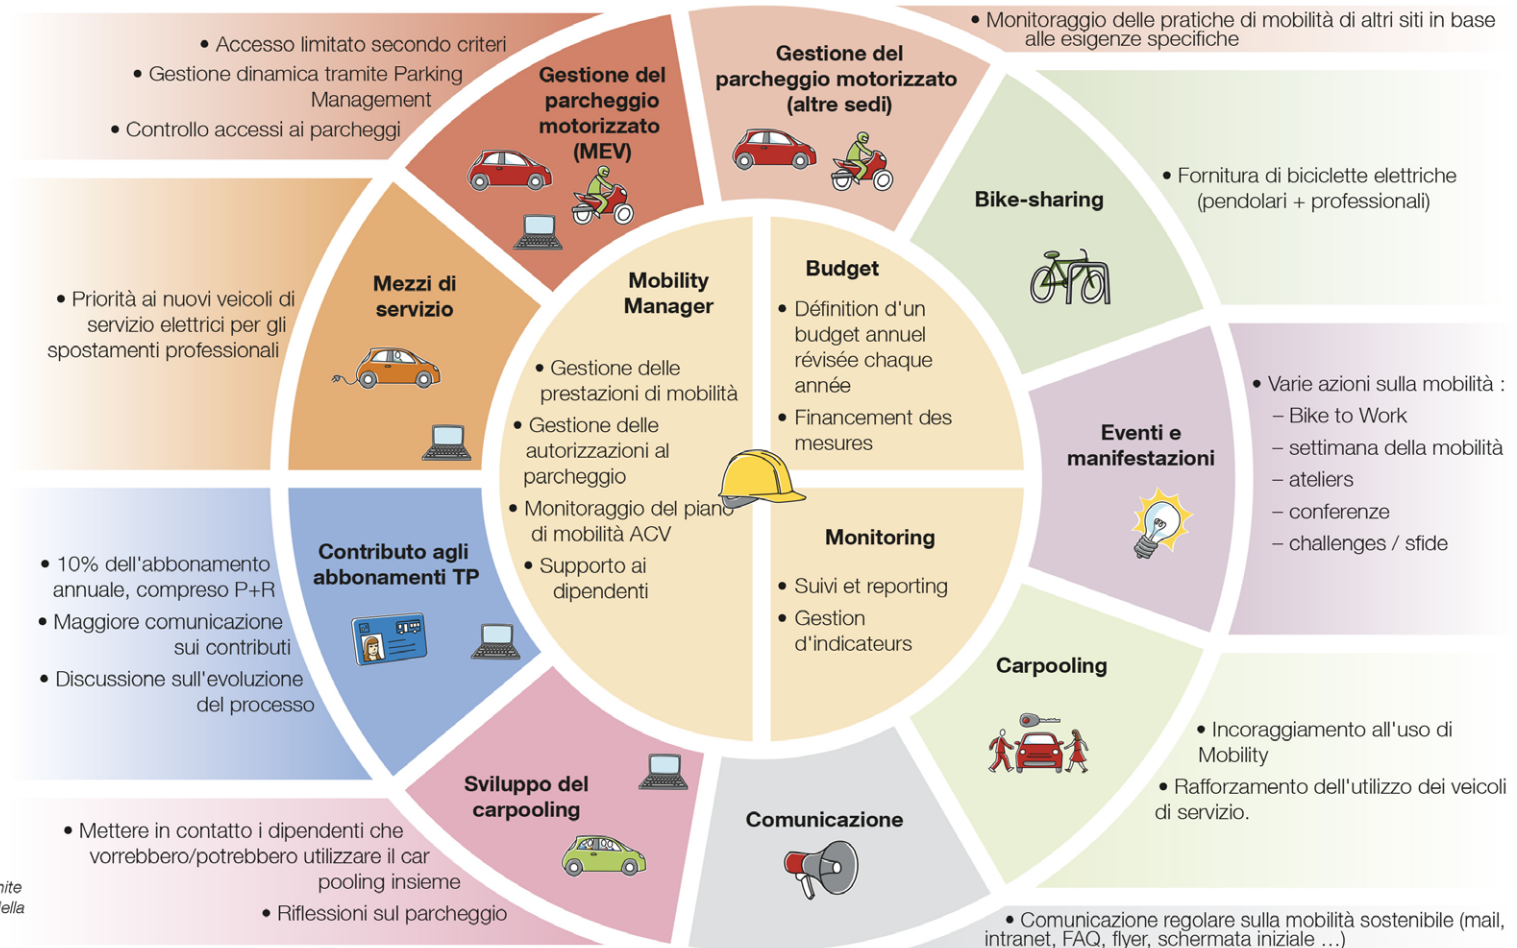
• Accesso limitato secondo criteri
• Gestione dinamica tramite Parking Management
• Controllo accessi ai parcheggi

Gestione del parcheggio motorizzato (MEV)

Gestione del parcheggio motorizzato (altre sedi)

• Monitoraggio delle pratiche di mobilità di altri siti in base alle esigenze specifiche

Bike-sharing

• Fornitura di biciclette elettriche (pendolari + professionali)

• Priorità ai nuovi veicoli di servizio elettrici per gli spostamenti professionali

Mezzi di servizio

Mobility Manager

• Gestione delle prestazioni di mobilità
• Gestione delle autorizzazioni al parcheggio
• Monitoraggio del piano di mobilità ACV
• Supporto ai dipendenti

Budget

• Définition d'un budget annuel révisée chaque année
• Financement des mesures

Eventi e manifestazioni

• Varie azioni sulla mobilità :
– Bike to Work
– settimana della mobilità
– ateliers
– conferenze
– challenges / sfide

Monitoring

• Suivi et reporting
• Gestion d'indicateurs

• 10% dell'abbonamento annuale, compreso P+R
• Maggiore comunicazione sui contributi
• Discussione sull'evoluzione del processo

Contributo agli abbonamenti TP

Carpooling

• Incoraggiamento all'uso di Mobility
• Rafforzamento dell'utilizzo dei veicoli di servizio.

Sviluppo del carpooling

Comunicazione

• Mettere in contatto i dipendenti che vorrebbero/potrebbero utilizzare il car pooling insieme
• Riflessioni sul parcheggio

nite
ella

• Comunicazione regolare sulla mobilità sostenibile (mail, intranet, FAQ, flyer, schermata iniziale ...)